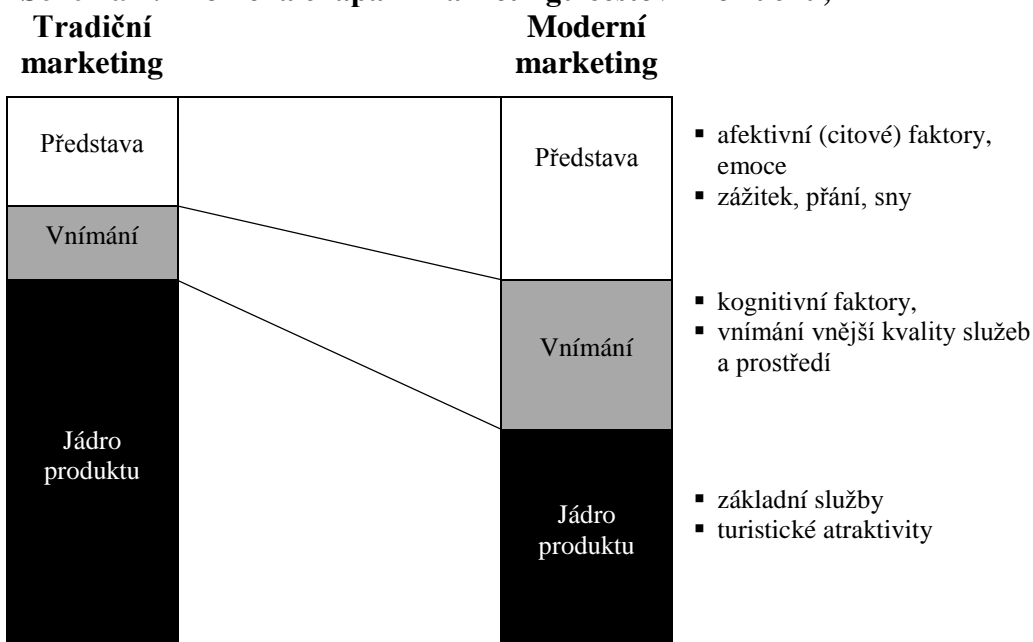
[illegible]

Tradiční marketing

Moderní marketing

Představa

Vnímání

Jádro produktu

Představa

Vnímání

Jádro produktu

▪ afektivní (citové) faktory, emoce
▪ zážitek, přání, sny

▪ kognitivní faktory,
▪ vnímání vnější kvality služeb a prostředí

▪ základní služby
▪ turistické atraktivity